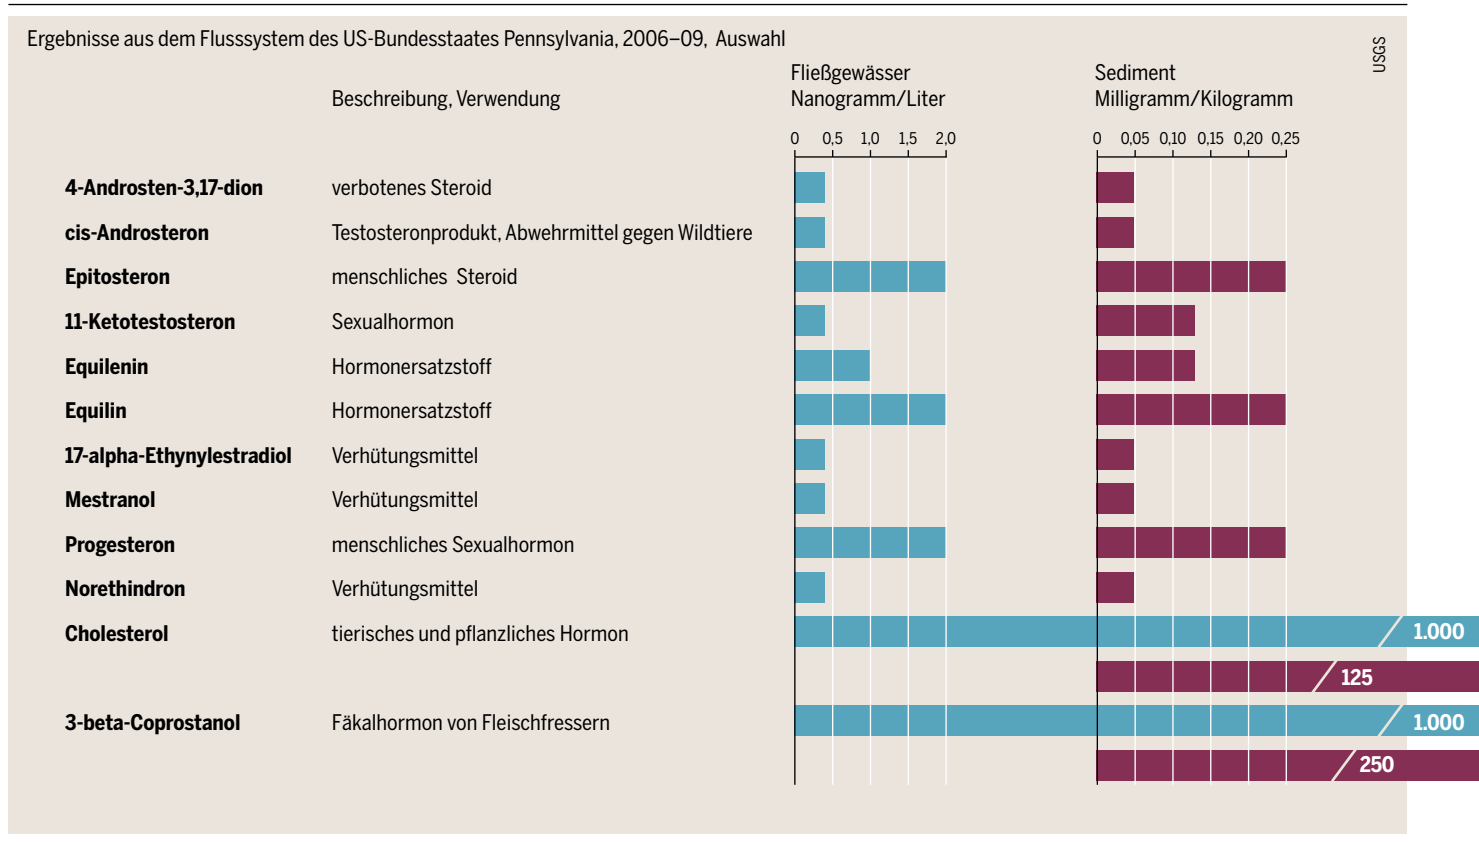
Ergebnisse aus dem Flusssystem des US-Bundesstaates Pennsylvania, 2006–09, Auswahl

USGS

Beschreibung, Verwendung

Fließgewässer
Nanogramm/Liter

0 0,5 1,0 1,5 2,0

Sediment
Milligramm/Kilogramm

0 0,05 0,10 0,15 0,20 0,25

| | | |
|---|---|---|
| **4-Androsten-3,17-dion** | verbotenes Steroid | |
| **cis-Androsteron** | Testosteronprodukt, Abwehrmittel gegen Wildtiere | |
| **Epitosteron** | menschliches Steroid | |
| **11-Ketotestosteron** | Sexualhormon | |
| **Equilenin** | Hormonersatzstoff | |
| **Equilin** | Hormonersatzstoff | |
| **17-alpha-Ethynylestradiol** | Verhütungsmittel | |
| **Mestranol** | Verhütungsmittel | |
| **Progesteron** | menschliches Sexualhormon | |
| **Norethindron** | Verhütungsmittel | |
| **Cholesterol** | tierisches und pflanzliches Hormon | 1.000 / 125 |
| **3-beta-Coprostanol** | Fäkalhormon von Fleischfressern | 1.000 / 250 |